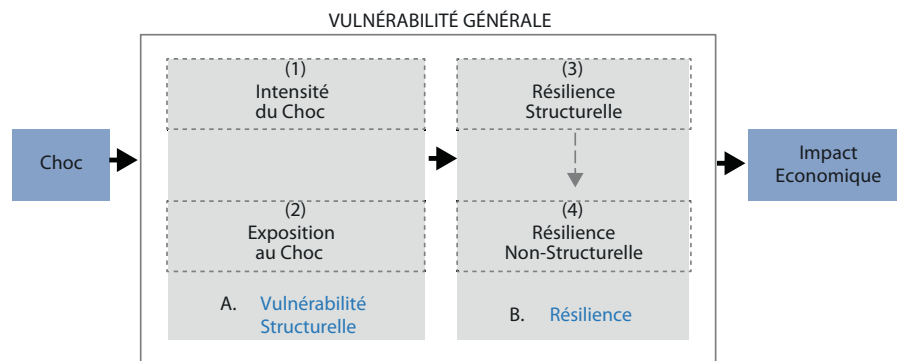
VULNÉRABILITÉ GÉNÉRALE

Choc

(1)
Intensité
du Choc

(2)
Exposition
au Choc

A. Vulnérabilité Structurelle

(3)
Résilience
Structurelle

(4)
Résilience
Non-Structurelle

B. Résilience

Impact
Economique